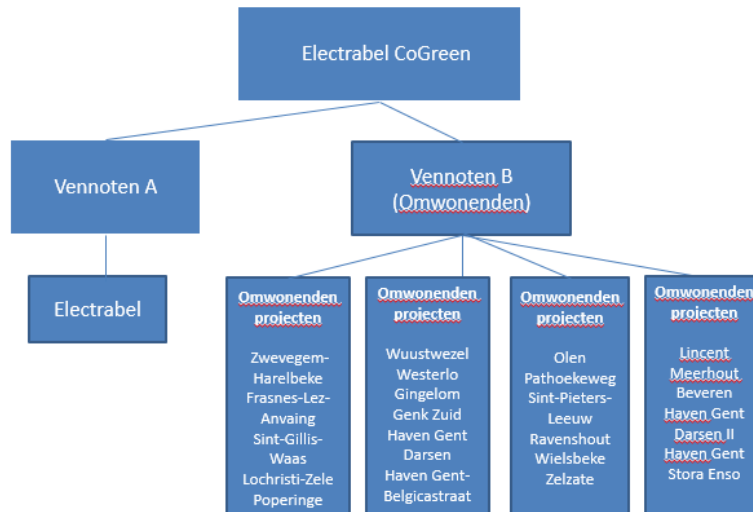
Electrabel CoGreen

Vennoten A

Vennoten B (Omwonenden)

Electrabel

Omwonenden projecten

Zwevegem-Harelbeke
Frasnes-Lez-Anvaing
Sint-Gillis-Waas
Lochristi-Zele
Poperinge

Omwonenden projecten

Wuustwezel
Westerlo
Gingelom
Genk Zuid
Haven Gent Darsen
Haven Gent-Belgicastraat

Omwonenden projecten

Olen
Pathoekeweg
Sint-Pieters-Leeuw
Ravenshout
Wielsbeke
Zelzate

Omwonenden projecten

Lincent
Meerhout
Beveren
Haven Gent Darsen II
Haven Gent Stora Enso